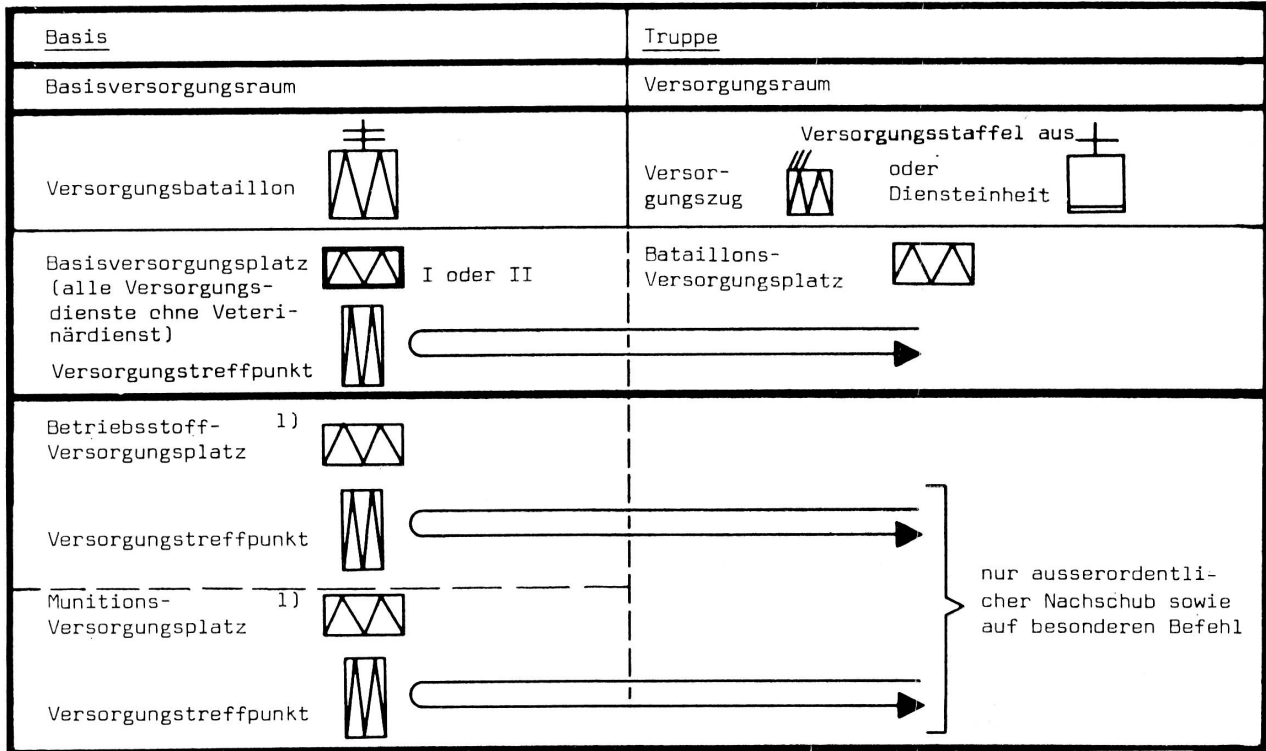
| Basis | Truppe |
|---|---|
| Basisversorgungsraum | Versorgungsraum |
| Versorgungsbataillon | Versorgungsstaffel aus Versorgungszug oder Diensteinheit |
| Basisversorgungsplatz I oder II (alle Versorgungsdienste ohne Veterinärdienst) Versorgungstreffpunkt | Bataillons-Versorgungsplatz |
| Betriebsstoff-Versorgungsplatz 1) Versorgungstreffpunkt Munitions-Versorgungsplatz 1) Versorgungstreffpunkt | nur ausserordentlicher Nachschub sowie auf besonderen Befehl |